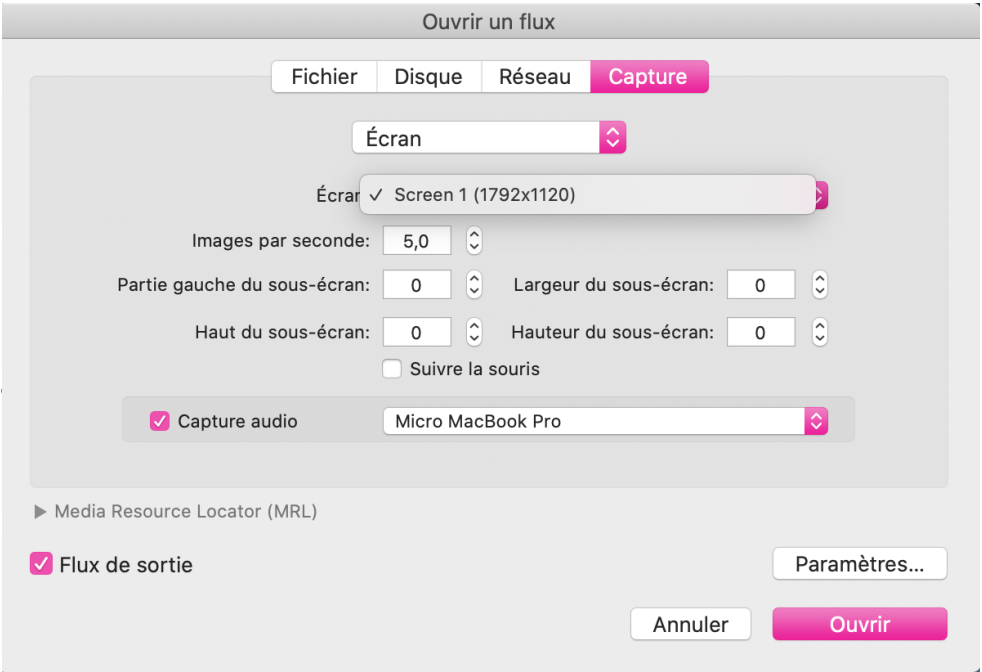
Ouvrir un flux

Fichier Disque Réseau Capture

Écran

Écran ✓ Screen 1 (1792x1120)

Images par seconde: 5,0

Partie gauche du sous-écran: 0

Largeur du sous-écran: 0

Haut du sous-écran: 0

Hauteur du sous-écran: 0

Suivre la souris

Capture audio

Micro MacBook Pro

Media Resource Locator (MRL)

Flux de sortie

Paramètres...

Annuler

Ouvrir